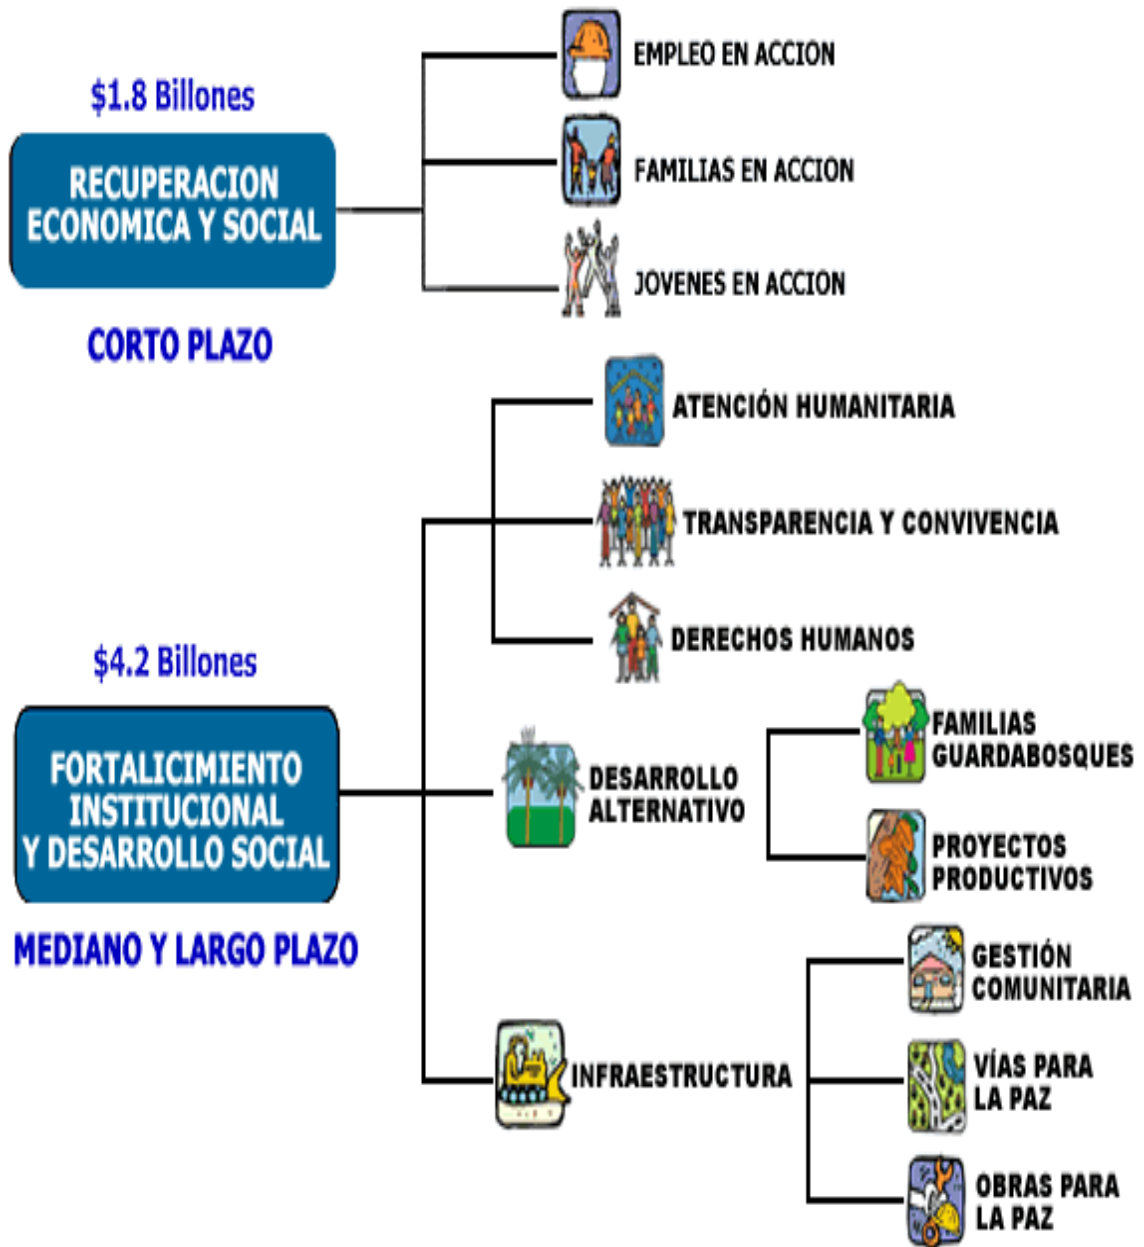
$1.8 Billones

RECUPERACION ECONOMICA Y SOCIAL

CORTO PLAZO

EMPLEO EN ACCION

FAMILIAS EN ACCION

JOVENES EN ACCION

$4.2 Billones

FORTALICIMIENTO INSTITUCIONAL Y DESARROLLO SOCIAL

MEDIANO Y LARGO PLAZO

ATENCIÓN HUMANITARIA

TRANSPARENCIA Y CONVIVENCIA

DERECHOS HUMANOS

DESARROLLO ALTERNATIVO

FAMILIAS GUARDABOSQUES

PROYECTOS PRODUCTIVOS

INFRAESTRUCTURA

GESTIÓN COMUNITARIA

VÍAS PARA LA PAZ

OBRAS PARA LA PAZ